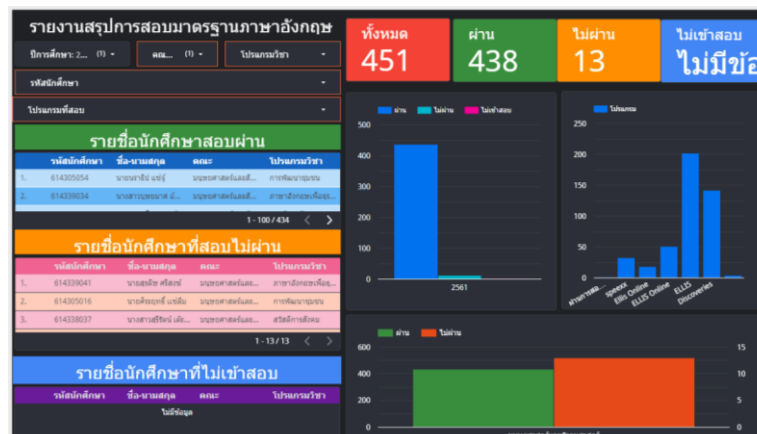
รายงานสรุปการสอบมาตรฐานภาษาอังกฤษ

ปีการศึกษา: 2... (1) ▾

คณะ... (1) ▾

โปรแกรมวิชา ▾

รหัสนักศึกษา ▾

โปรแกรมที่สอบ ▾

ทั้งหมด
451

ผ่าน
438

ไม่ผ่าน
13

ไม่เข้าสอบ
ไม่มีข้อ

รายชื่อนักศึกษาสอบผ่าน

| | รหัสนักศึกษา | ชื่อ-นามสกุล | คณะ | โปรแกรมวิชา |
|---|---|---|---|---|
| 1. | 614305054 | นายนาธิป แซ่ลู่ | มนุษยศาสตร์และสั... | การพัฒนาชุมชน |
| 2. | 614339034 | นางสาวบุษบามาศ มี... | มนุษยศาสตร์และสั... | ภาษาอังกฤษเพื่อธุ... |

1 - 100 / 434 < >

รายชื่อนักศึกษาที่สอบไม่ผ่าน

| | รหัสนักศึกษา | ชื่อ-นามสกุล | คณะ | โปรแกรมวิชา |
|---|---|---|---|---|
| 1. | 614339041 | นายสุทธิชา ศรีสงค์ | มนุษยศาสตร์และสั... | ภาษาอังกฤษเพื่อธุ... |
| 2. | 614305016 | นายเดียฤทธิ์ แซ่ลิ่ม | มนุษยศาสตร์และสั... | การพัฒนาชุมชน |
| 3. | 614338037 | นางสาวสุรีรัตน์ เจ้ะ... | มนุษยศาสตร์และสั... | สวัสดิการสังคม |

1 - 13 / 13 < >

รายชื่อนักศึกษาที่ไม่เข้าสอบ

| รหัสนักศึกษา | ชื่อ-นามสกุล | คณะ | โปรแกรมวิชา |
|---|---|---|---|

ไม่มีข้อมูล

ผ่าน ไม่ผ่าน ไม่เข้าสอบ

500
400
300
200
100
0
2561

โปรแกรม

250
200
150
100
50
0
ผ่านการสอบ... speexx Ellis Online ELLIS Online ELLIS Discoveries

ผ่าน ไม่ผ่าน

600
400
200
0

15
10
5
0